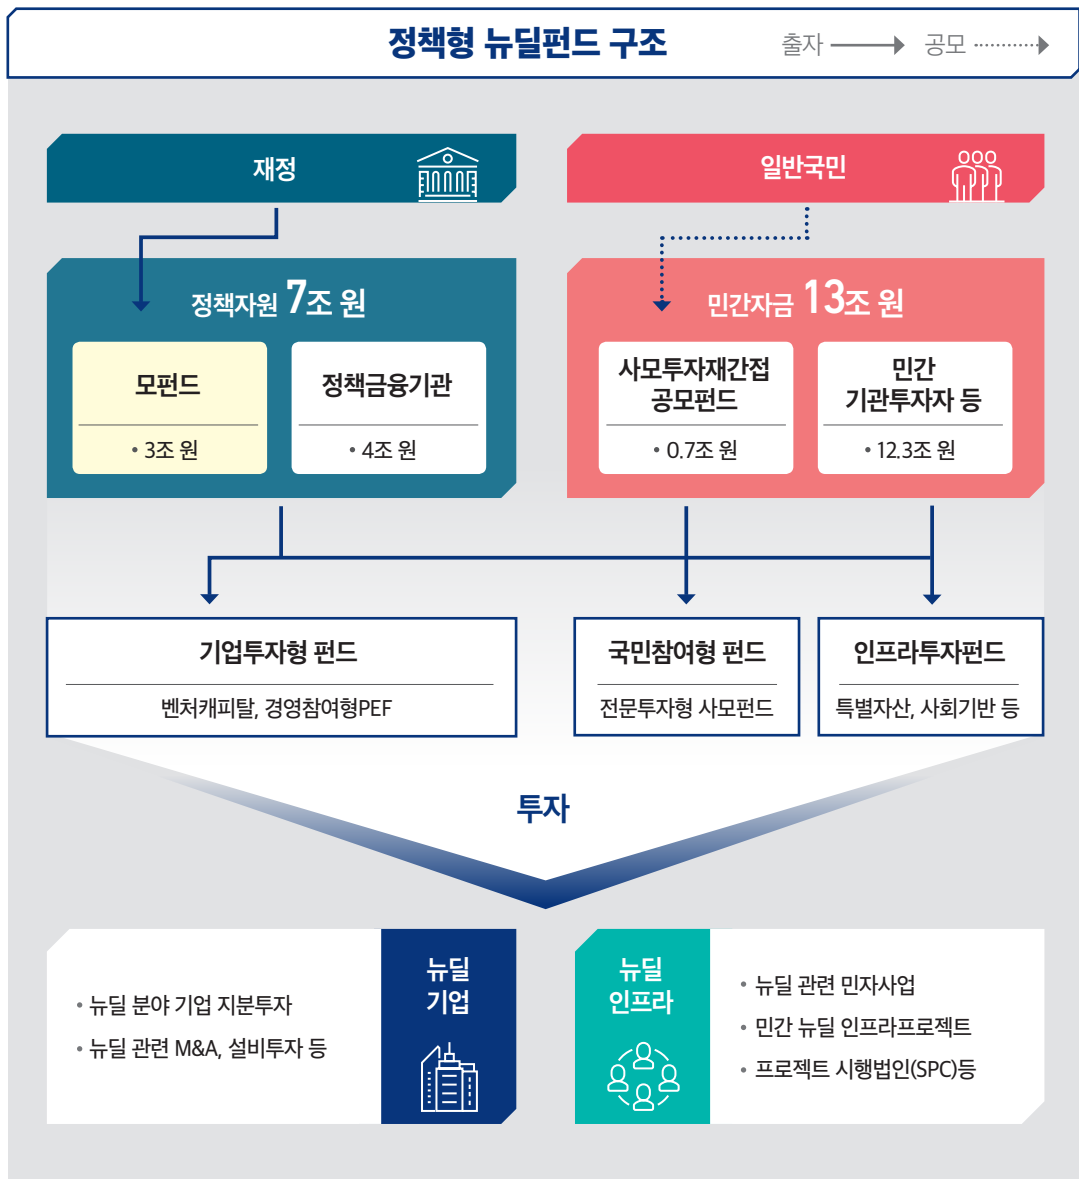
정책형 뉴딜펀드 구조

출자 공모

재정

일반국민

정책자원 7조 원

모펀드
• 3조 원

정책금융기관
• 4조 원

민간자금 13조 원

사모투자재간접 공모펀드
• 0.7조 원

민간 기관투자자 등
• 12.3조 원

기업투자형 펀드
벤처캐피탈, 경영참여형PEF

국민참여형 펀드
전문투자형 사모펀드

인프라투자펀드
특별자산, 사회기반 등

투자

• 뉴딜 분야 기업 지분투자
• 뉴딜 관련 M&A, 설비투자 등

뉴딜 기업

뉴딜 인프라

• 뉴딜 관련 민자사업
• 민간 뉴딜 인프라프로젝트
• 프로젝트 시행법인(SPC)등